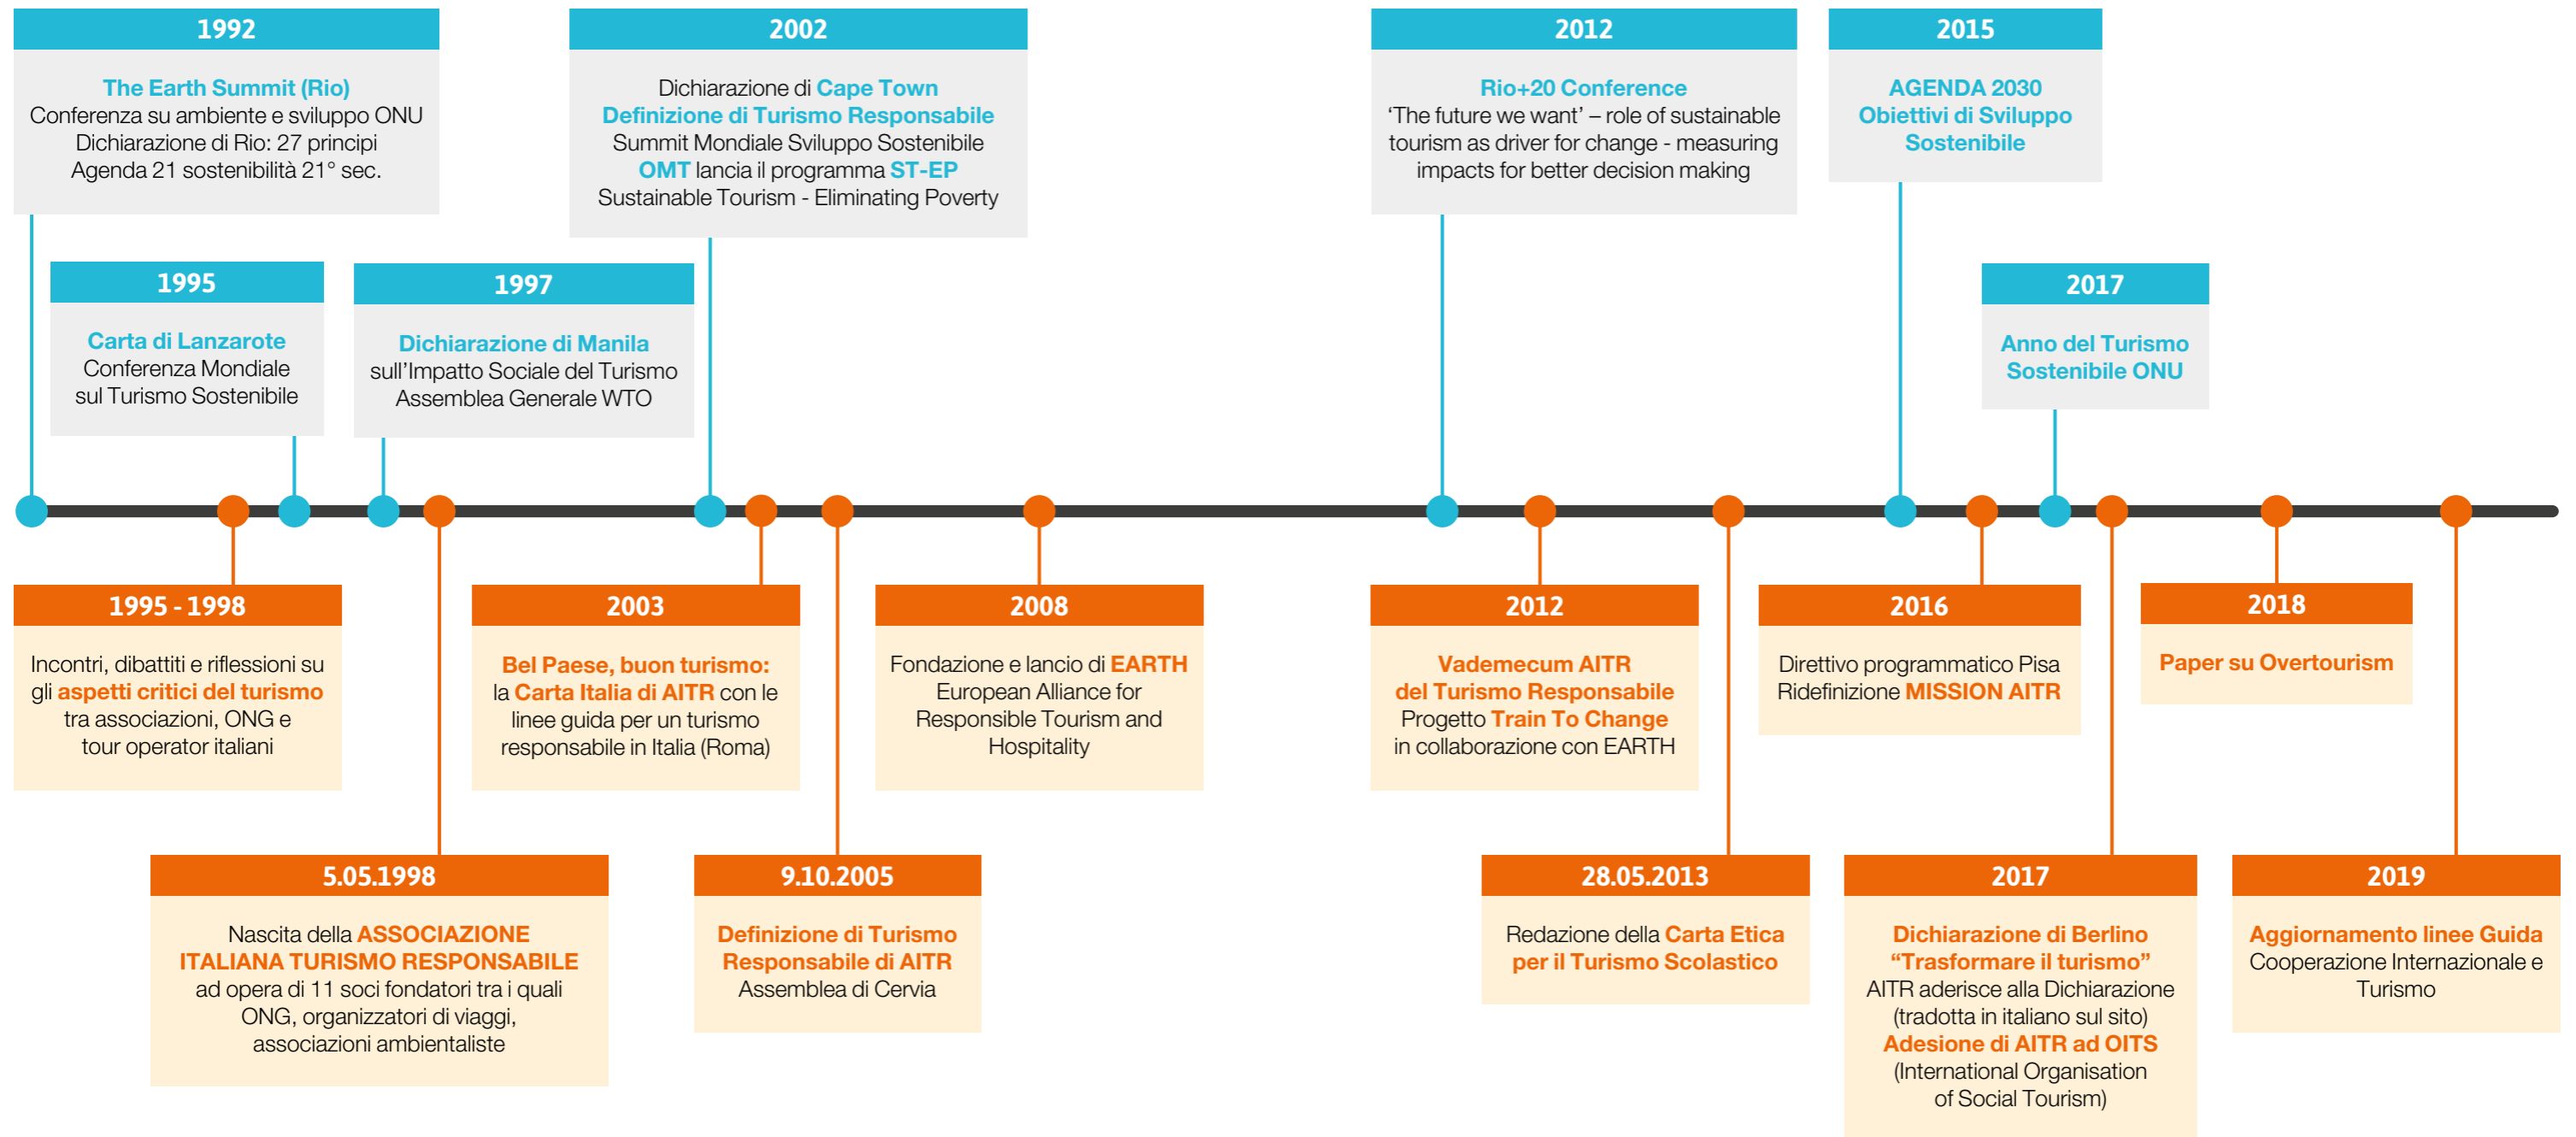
1992
The Earth Summit (Rio)
Conferenza su ambiente e sviluppo ONU
Dichiarazione di Rio: 27 principi
Agenda 21 sostenibilità 21° sec.

2002
Dichiarazione di Cape Town
Definizione di Turismo Responsabile
Summit Mondiale Sviluppo Sostenibile
OMT lancia il programma ST-EP
Sustainable Tourism - Eliminating Poverty

2012
Rio+20 Conference
'The future we want' – role of sustainable tourism as driver for change - measuring impacts for better decision making

2015
AGENDA 2030
Obiettivi di Sviluppo Sostenibile

1995
Carta di Lanzarote
Conferenza Mondiale sul Turismo Sostenibile

1997
Dichiarazione di Manila
sull'Impatto Sociale del Turismo
Assemblea Generale WTO

2017
Anno del Turismo Sostenibile ONU

1995 - 1998
Incontri, dibattiti e riflessioni su gli aspetti critici del turismo tra associazioni, ONG e tour operator italiani

2003
Bel Paese, buon turismo:
la Carta Italia di AITR con le linee guida per un turismo responsabile in Italia (Roma)

2008
Fondazione e lancio di EARTH
European Alliance for Responsible Tourism and Hospitality

2012
Vademecum AITR
del Turismo Responsabile
Progetto Train To Change
in collaborazione con EARTH

2016
Direttivo programmatico Pisa
Ridefinizione MISSION AITR

2018
Paper su Overtourism

5.05.1998
Nascita della ASSOCIAZIONE ITALIANA TURISMO RESPONSABILE ad opera di 11 soci fondatori tra i quali ONG, organizzatori di viaggi, associazioni ambientaliste

9.10.2005
Definizione di Turismo Responsabile di AITR
Assemblea di Cervia

28.05.2013
Redazione della Carta Etica per il Turismo Scolastico

2017
Dichiarazione di Berlino
"Trasformare il turismo"
AITR aderisce alla Dichiarazione (tradotta in italiano sul sito)
Adesione di AITR ad OITS
(International Organisation of Social Tourism)

2019
Aggiornamento linee Guida
Cooperazione Internazionale e Turismo